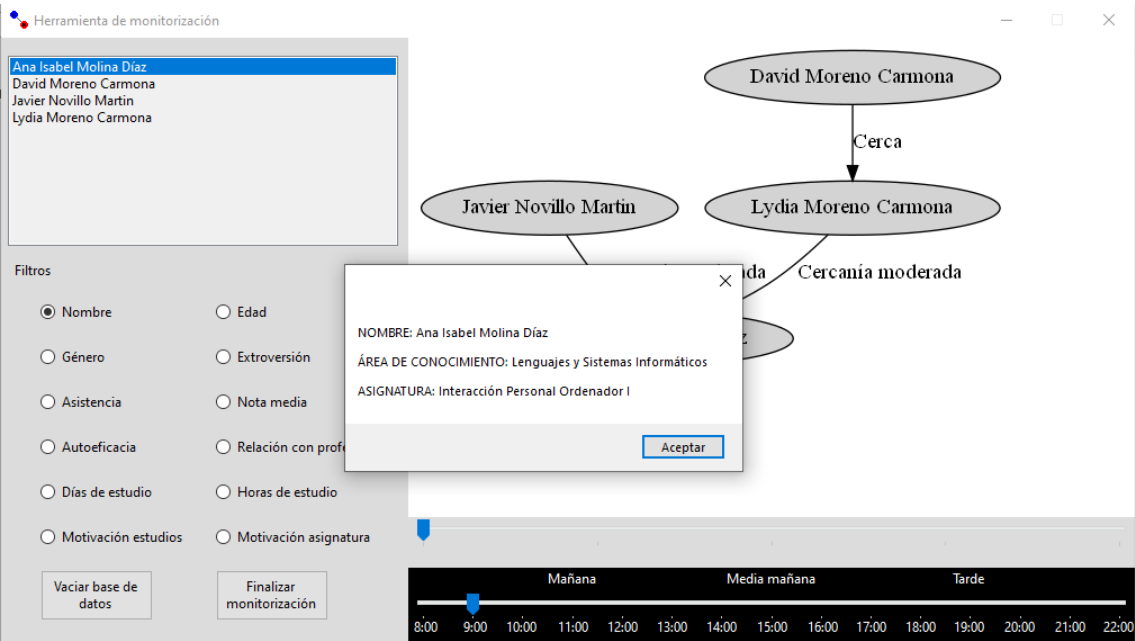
Herramienta de monitorización

Ana Isabel Molina Díaz
David Moreno Carmona
Javier Novillo Martin
Lydia Moreno Carmona

Filtros

Nombre
Edad
Género
Extroversión
Asistencia
Nota media
Autoeficacia
Relación con profe
Días de estudio
Horas de estudio
Motivación estudios
Motivación asignatura

Vaciar base de datos
Finalizar monitorización

David Moreno Carmona
Cerca
Javier Novillo Martin
Lydia Moreno Carmona
ada
Cercanía moderada
z

NOMBRE: Ana Isabel Molina Díaz

ÁREA DE CONOCIMIENTO: Lenguajes y Sistemas Informáticos

ASIGNATURA: Interacción Personal Ordenador I

Aceptar

Mañana
Media mañana
Tarde

8:00 9:00 10:00 11:00 12:00 13:00 14:00 15:00 16:00 17:00 18:00 19:00 20:00 21:00 22:00